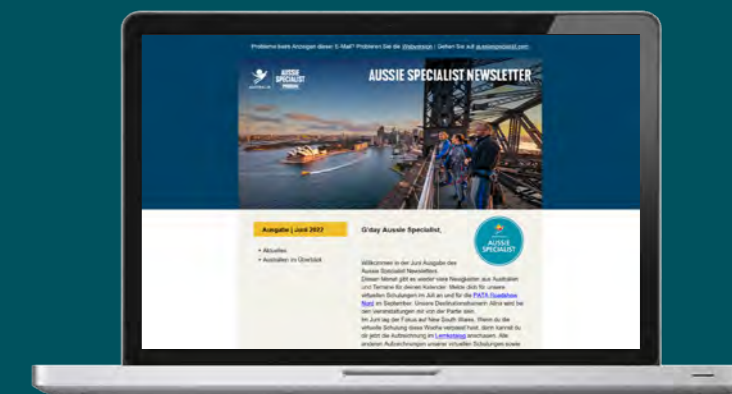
Probleme beim Anzeigen dieser E-Mail? Probieren Sie die Webversion / Gehen Sie auf aussiespecialist.com

AUSSIE SPECIALIST PROGRAM

AUSSIE SPECIALIST NEWSLETTER

Ausgabe | Juni 2022

• Aktuelles
• Australien im Überblick

G'day Aussie Specialist,

AUSSIE SPECIALIST

Willkommen in der Juni Ausgabe des Aussie Specialist Newsletters.
Dieser Monat gibt es wieder viele Neuigkeiten aus Australien und Termine für deinen Kalender. Melde dich für unsere virtuellen Schulungen im Juli an und für die PATA Roadshow Nord im September. Unsere Destinationskonferenz Aline wird bei den Veranstaltungen mit von der Partie sein.
Im Juni lag der Fokus auf New South Wales. Wenn du die virtuelle Schulung diese Woche verpasst hast, dann kannst du dir jetzt die Aufzeichnung im Lernkatalog anschauen. Alle unseren Aufzeichnungen unserer virtuellen Schulungen sowie